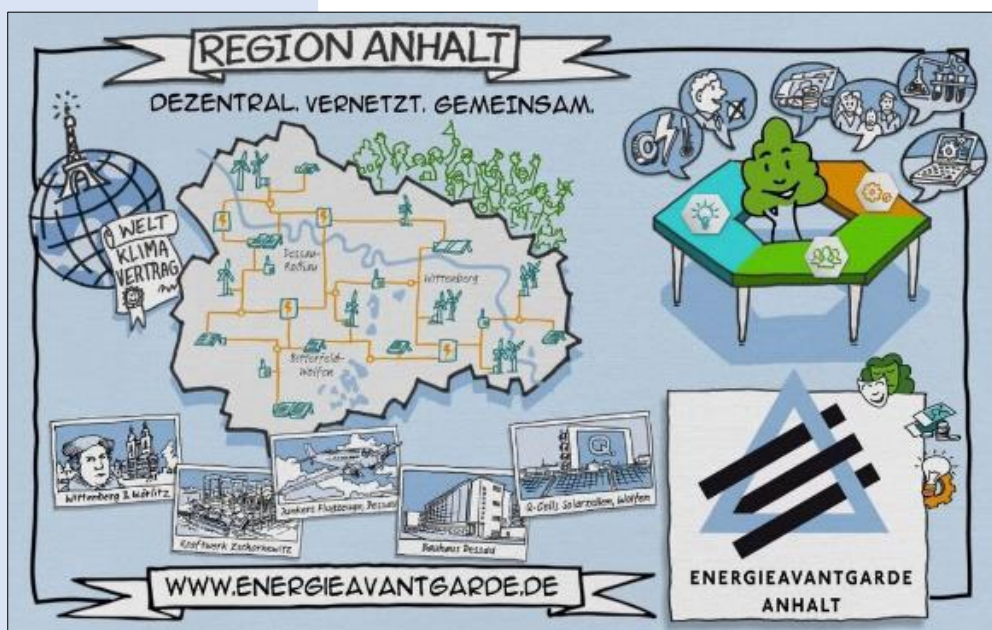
REGION ANHALT

DEZENTRAL. VERNETZT. GEMEINSAM.

WELT KLIMA VERTRAG

Dessau-Roßlau

Wittenberg

Bitterfeld-Wolfen

Wittenberg & Wörlitz

Kraftwerk Zschornewitz

Junkers Flugzeuge, Dessau

Bauhaus Dessau

Q-Cells Solarzellen, Wolfen

WWW.ENERGIEAVANTGARDE.DE

ENERGIEAVANTGARDE ANHALT